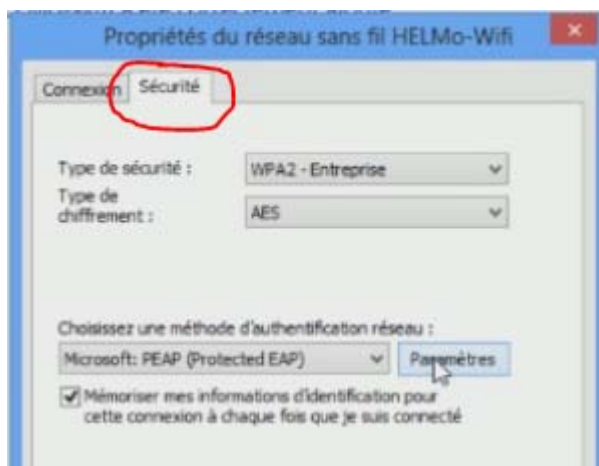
Propriétés du réseau sans fil HELMo-Wifi

Connexion Sécurité

Type de sécurité : WPA2 - Entreprise

Type de chiffrement : AES

Choisissez une méthode d'authentification réseau :

Microsoft: PEAP (Protected EAP) Paramètres

Mémoriser mes informations d'identification pour cette connexion à chaque fois que je suis connecté